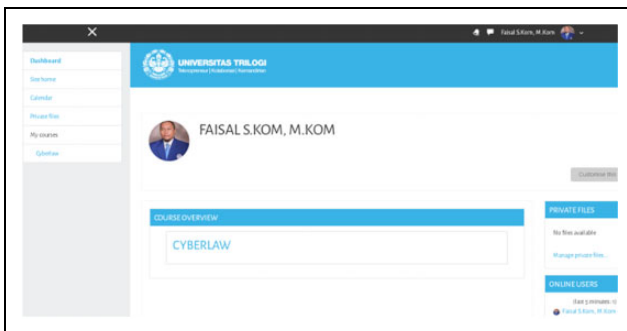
X

Faisal S.Kom, M.Kom

Dashboard
Site home
Calendar
Private files
My courses
Cyberlaw

UNIVERSITAS TRILOGI
Teknopreneur | Kolaborasi | Kemandirian

FAISAL S.KOM, M.KOM

Customise this

COURSE OVERVIEW

CYBERLAW

PRIVATE FILES
No files available
Manage private files...

ONLINE USERS
(last 5 minutes
Faisal S.Kom, M.Kom